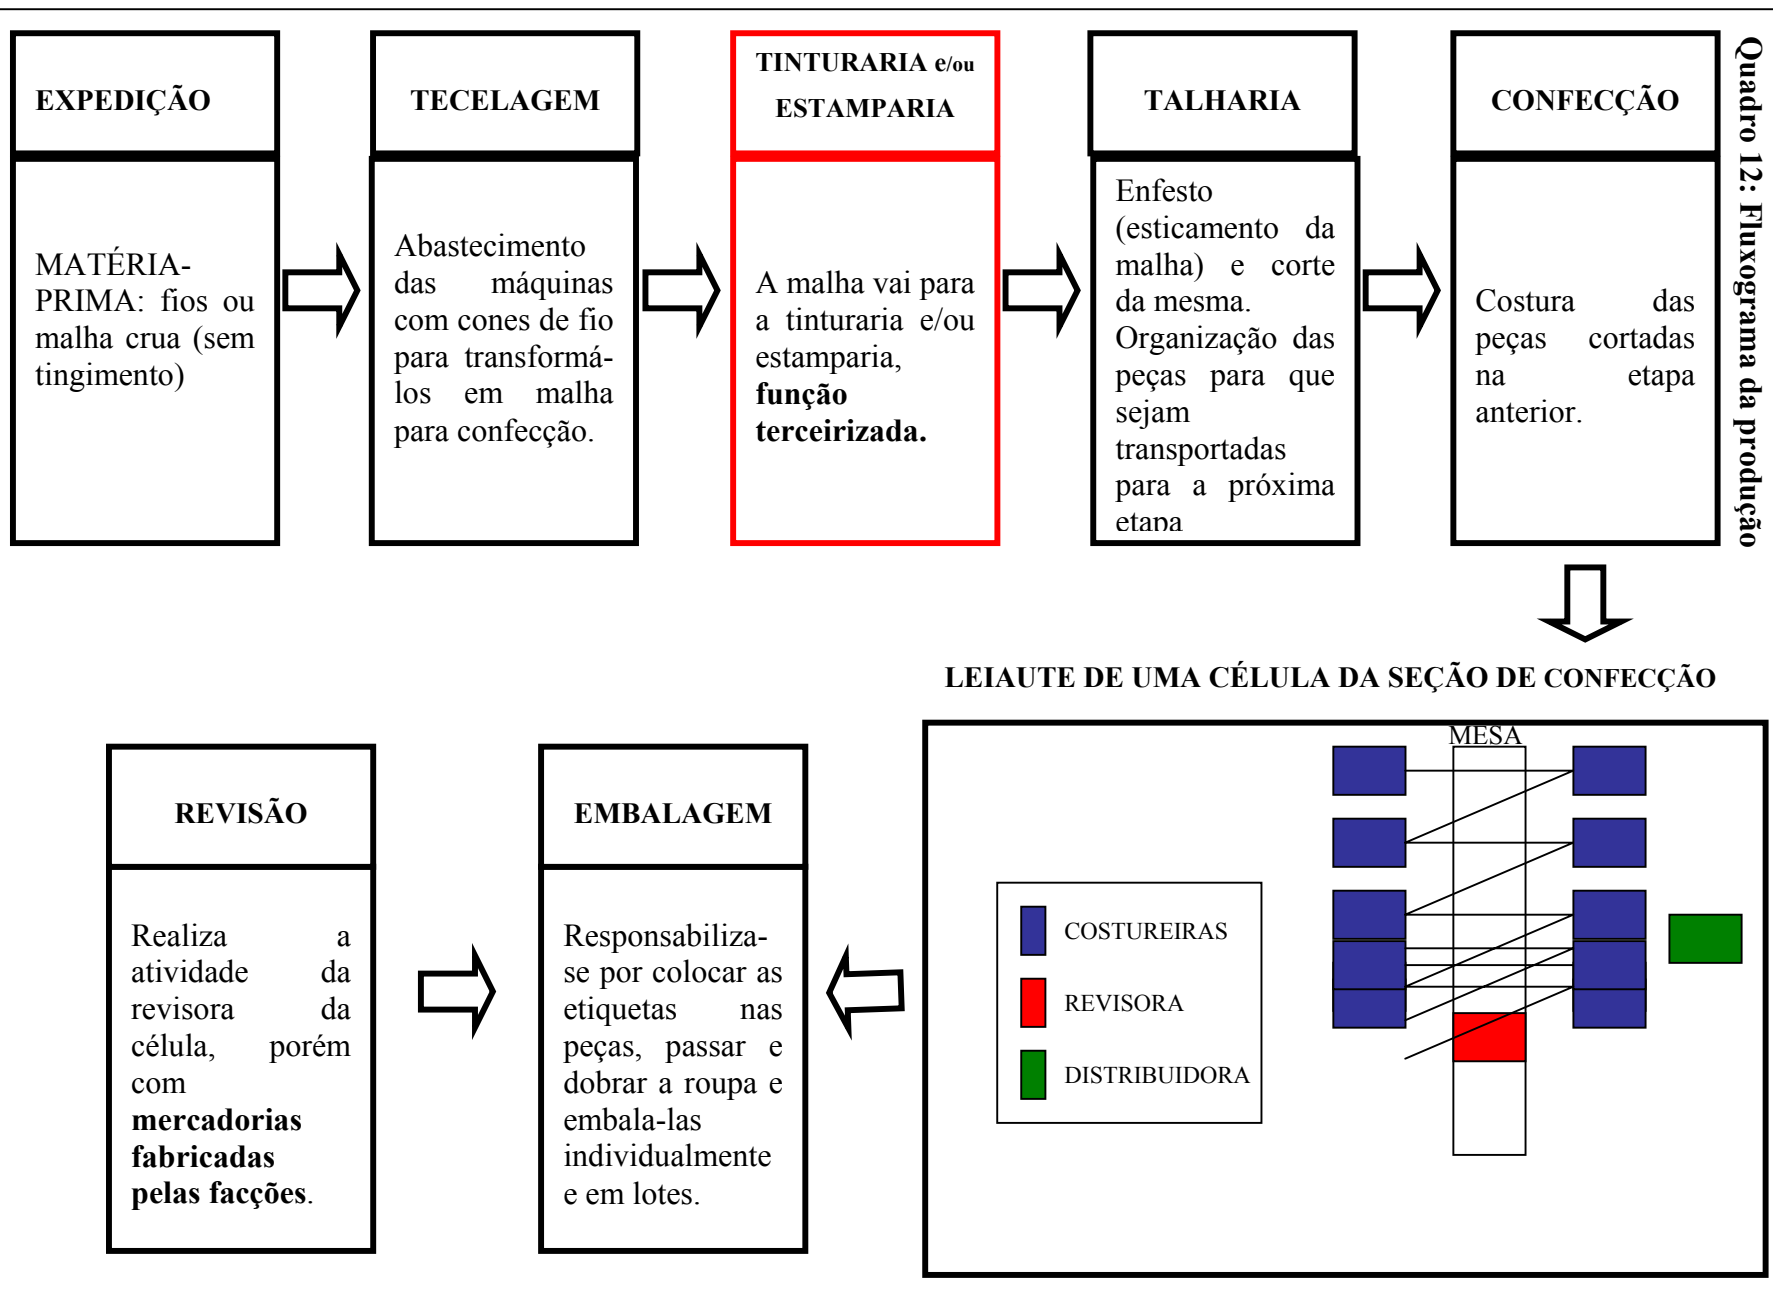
Quadro 12: Fluxograma da produção

EXPEDIÇÃO

MATÉRIA-PRIMA: fios ou malha crua (sem tingimento)

TECELAGEM

Abastecimento das máquinas com cones de fio para transformá-los em malha para confecção.

TINTURARIA e/ou ESTAMPARIA

A malha vai para a tinturaria e/ou estamparia, **função terceirizada.**

TALHARIA

Enfesto (esticamento da malha) e corte da mesma. Organização das peças para que sejam transportadas para a próxima etapa

CONFECÇÃO

Costura das peças cortadas na etapa anterior.

LEIAUTE DE UMA CÉLULA DA SEÇÃO DE CONFECÇÃO

MESA

COSTUREIRAS

REVISORA

DISTRIBUIDORA

EMBALAGEM

Responsabiliza-se por colocar as etiquetas nas peças, passar e dobrar a roupa e embala-las individualmente e em lotes.

REVISÃO

Realiza a atividade da revisora da célula, porém com **mercadorias fabricadas pelas facções**.